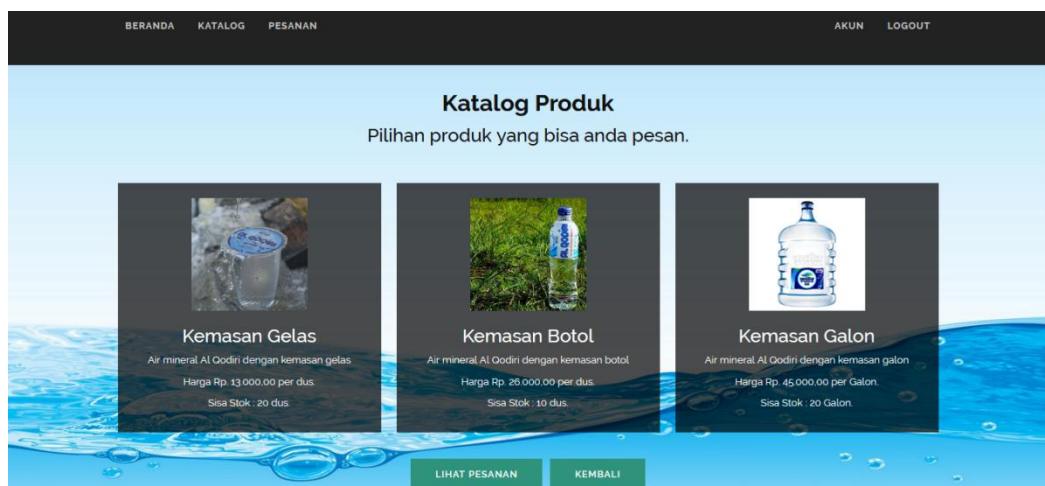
BERANDA KATALOG PESANAN AKUN LOGOUT

Katalog Produk

Pilihan produk yang bisa anda pesan.

Kemasan Gelas

Air mineral Al Qodiri dengan kemasan gelas.

Harga Rp. 13.000,00 per dus.

Sisa Stok : 20 dus.

Kemasan Botol

Air mineral Al Qodiri dengan kemasan botol.

Harga Rp. 26.000,00 per dus.

Sisa Stok : 10 dus.

Kemasan Galon

Air mineral Al Qodiri dengan kemasan galon.

Harga Rp. 45.000,00 per Galon.

Sisa Stok : 20 Galon.

LIHAT PESANAN KEMBALI